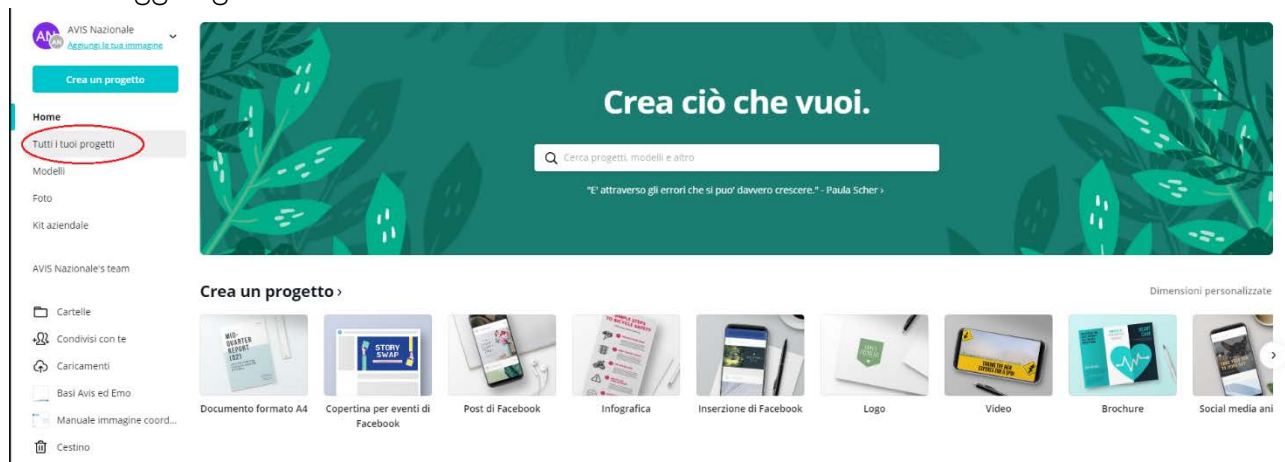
AVIS Nazionale
Aggiungi la tua immagine

Crea un progetto

Home
Tutti i tuoi progetti
Modelli
Foto
Kit aziendale

AVIS Nazionale's team

Cartelle
Condivisi con te
Caricamenti
Basi Avis ed Emo
Manuale immagine coord...
Cestino

Crea ciò che vuoi.

Cerca progetti, modelli e altro

"E' attraverso gli errori che si puo' davvero crescere." - Paula Scher ›

Crea un progetto ›

Dimensioni personalizzate

Documento formato A4
Copertina per eventi di Facebook
Post di Facebook
Infografica
Inserzione di Facebook
Logo
Video
Brochure
Social media ani